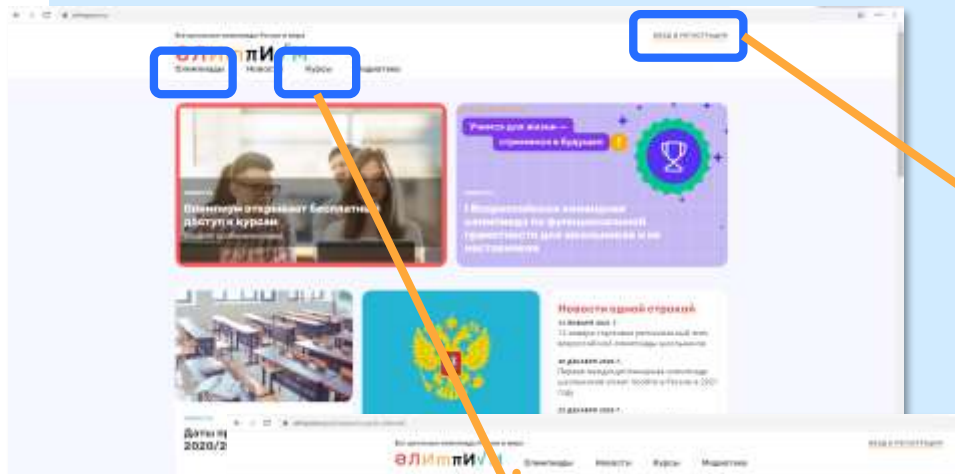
ОЛИМПИУМ

Олимпиады Новости Курсы Медиатека

Вход и регистрация

Учимся для жизни — стремимся в будущее

Олимпиум открывает бесплатный доступ к курсам

I Всероссийская командная олимпиада по функциональной грамотности для школьников и их наставников

Новости одной строкой

Даты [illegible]
2020/2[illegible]

ОЛИМПИУМ

Олимпиады Новости Курсы Медиатека

Вход и регистрация